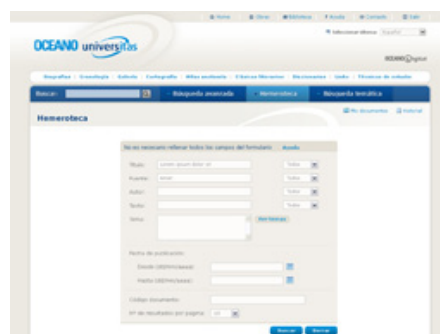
Home | Obras | Biblioteca | Ayuda | Contacto | Salir

Seleccionar idioma: Español

OCEANO universitas

OCEANO digital

Biografías | Cronología | Galería | Cartografía | Atlas anatomía | Clásicos literarios | Diccionarios | Links | Técnicas de estudio

Buscar: | Búsqueda avanzada | Hemeroteca | Búsqueda temática

Mis documentos | Historial

Hemeroteca

No es necesario rellenar todos los campos del formulario  Ayuda

Título: Lorem ipsum dolor sit | Todos
Fuente: Amet | Todos
Autor: | Todos
Texto: | Todos
Tema: | Ver listado

Fecha de publicación:
Desde (dd/mm/aaaa):
Hasta (dd/mm/aaaa):

Código documento:
Nº de resultados por página: 10

Buscar | Borrar